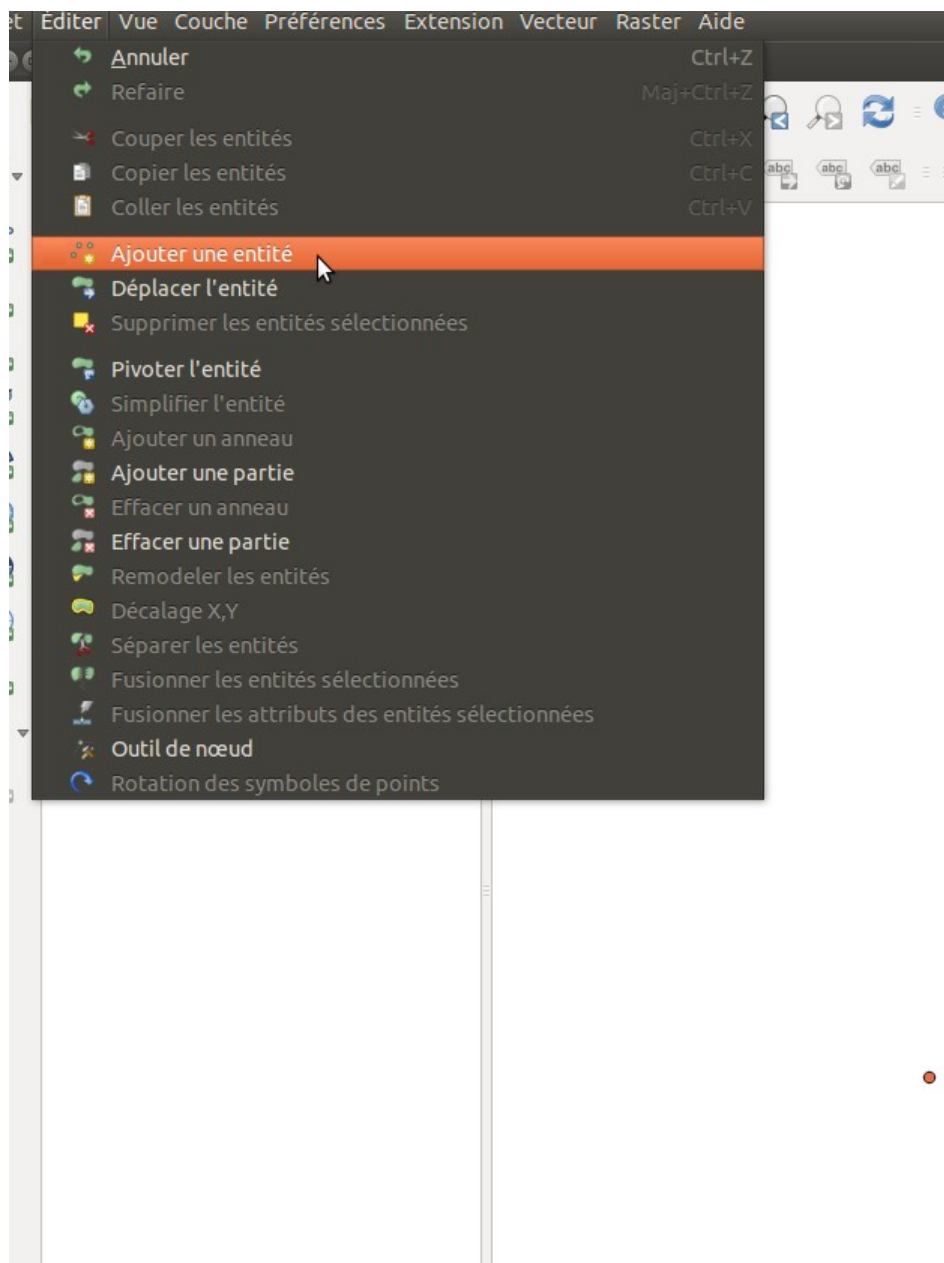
et Éditer Vue Couche Préférences Extension Vecteur Raster Aide

Annuler Ctrl+Z
Refaire Maj+Ctrl+Z
Couper les entités Ctrl+X
Copier les entités Ctrl+C
Coller les entités Ctrl+V
Ajouter une entité
Déplacer l'entité
Supprimer les entités sélectionnées
Pivoter l'entité
Simplifier l'entité
Ajouter un anneau
Ajouter une partie
Effacer un anneau
Effacer une partie
Remodeler les entités
Décalage X,Y
Séparer les entités
Fusionner les entités sélectionnées
Fusionner les attributs des entités sélectionnées
Outil de nœud
Rotation des symboles de points

abc abc abc